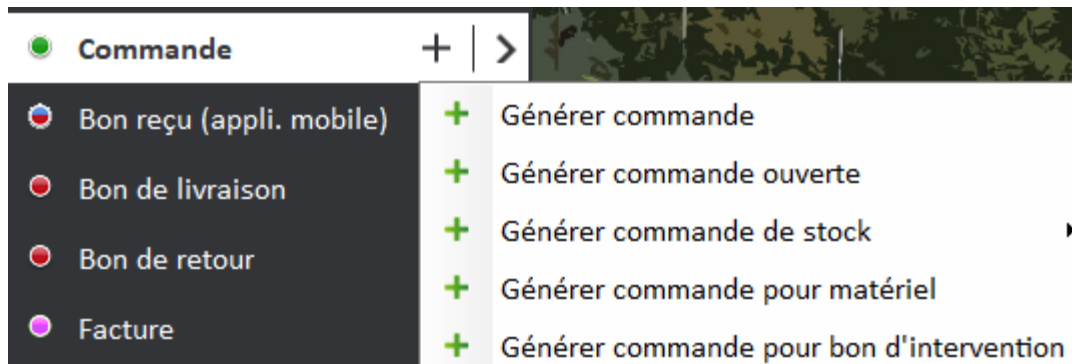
Commande + | >

Bon reçu (appli. mobile)

Bon de livraison

Bon de retour

Facture

+ Générer commande

+ Générer commande ouverte

+ Générer commande de stock

+ Générer commande pour matériel

+ Générer commande pour bon d'intervention